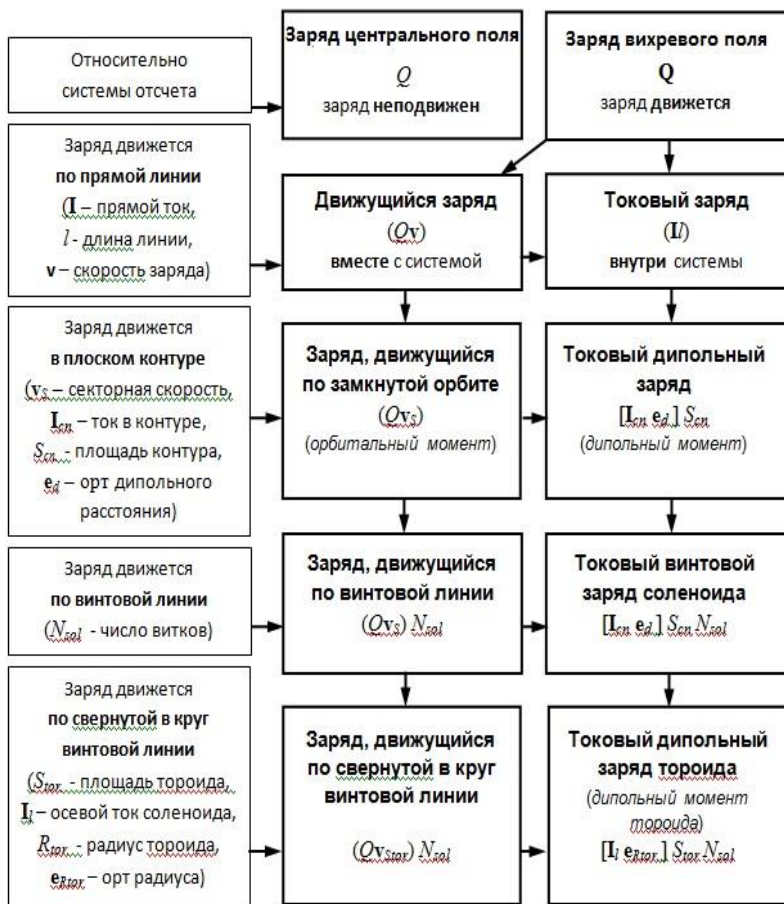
Относительно системы отсчета

Заряд центрального поля
$Q$
заряд неподвижен

Заряд вихревого поля
$\mathbf{Q}$
заряд движется

Заряд движется
по прямой линии
($\mathbf{I}$ – прямой ток,
$l$ - длина линии,
$\mathbf{v}$ – скорость заряда)

Движущийся заряд
($Q\mathbf{v}$)
вместе с системой

Токовый заряд
($\mathbf{I}l$)
внутри системы

Заряд движется
в плоском контуре
($\mathbf{v}_S$ – секторная скорость,
$\mathbf{I}_{cn}$ – ток в контуре,
$S_{cn}$ - площадь контура,
$\mathbf{e}_d$ – орт дипольного расстояния)

Заряд, движущийся по замкнутой орбите
($Q\mathbf{v}_S$)
(орбитальный момент)

Токовый дипольный заряд
$[\mathbf{I}_{cn}\ \mathbf{e}_d]\ S_{cn}$
(дипольный момент)

Заряд движется
по винтовой линии
($N_{sol}$ - число витков)

Заряд, движущийся по винтовой линии
($Q\mathbf{v}_S$) $N_{sol}$

Токовый винтовой заряд соленоида
$[\mathbf{I}_{cn}\ \mathbf{e}_d]\ S_{cn}\ N_{sol}$

Заряд движется
по свернутой в круг винтовой линии
($S_{tor}$ - площадь тороида,
$\mathbf{I}_l$ – осевой ток соленоида,
$R_{tor}$ - радиус тороида,
$\mathbf{e}_{Rtor}$ – орт радиуса)

Заряд, движущийся по свернутой в круг винтовой линии
($Q\mathbf{v}_{Stor}$) $N_{sol}$

Токовый дипольный заряд тороида
(дипольный момент тороида)
$[\mathbf{I}_l\ \mathbf{e}_{Rtor}]\ S_{tor}\ N_{sol}$